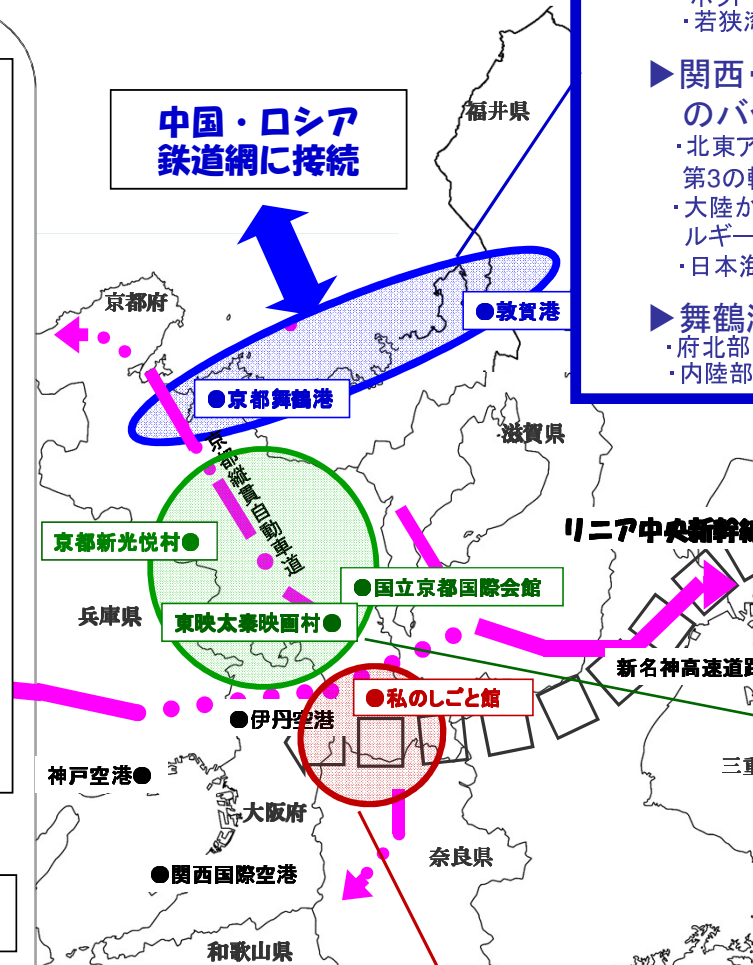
中国・ロシア
鉄道網に接続

福井県

・若狭湾

▶関西
のバ
・北東ア
第3の
・大陸か
ルギー
・日本海

▶舞鶴
・府北部
・内陸部

京都府

●敦賀港

●京都舞鶴港

滋賀県

京都縦貫自動車道

リニア中央新幹線

京都新光悦村●

●国立京都国際会館

兵庫県

東映太秦映画村●

新名神高速道路

●私のしごと館

●伊丹空港

三重

神戸空港●

大阪府

奈良県

●関西国際空港

和歌山県